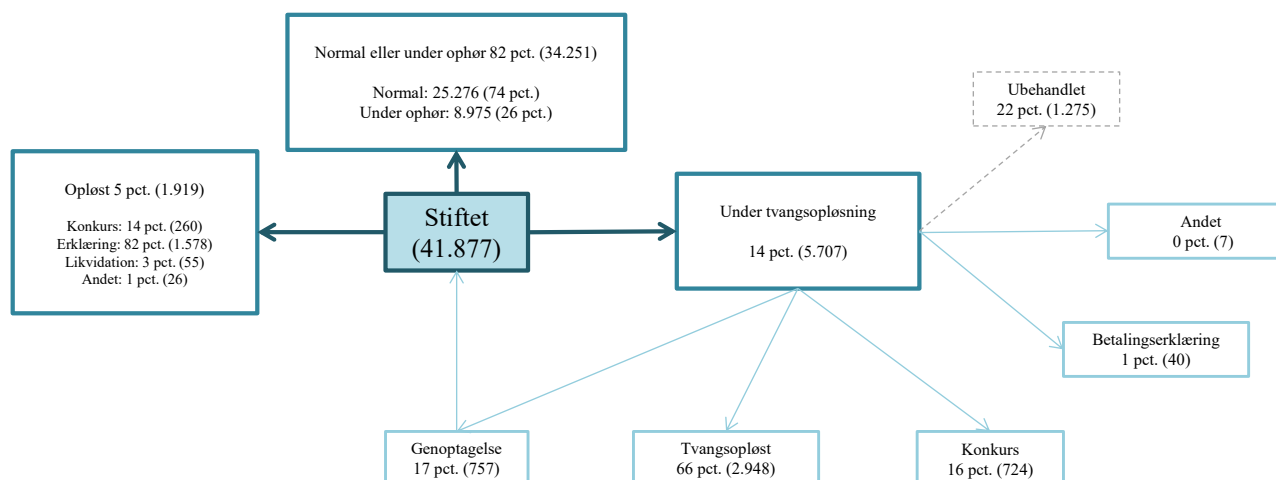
Normal eller under ophør 82 pct. (34.251)

Normal: 25.276 (74 pct.)
Under ophør: 8.975 (26 pct.)

Ubehandlet
22 pct. (1.275)

Opløst 5 pct. (1.919)

Konkurs: 14 pct. (260)
Erklæring: 82 pct. (1.578)
Likvidation: 3 pct. (55)
Andet: 1 pct. (26)

Stiftet
(41.877)

Under tvangsopløsning

14 pct. (5.707)

Andet
0 pct. (7)

Betalingserklæring
1 pct. (40)

Genoptagelse
17 pct. (757)

Tvangsopløst
66 pct. (2.948)

Konkurs
16 pct. (724)